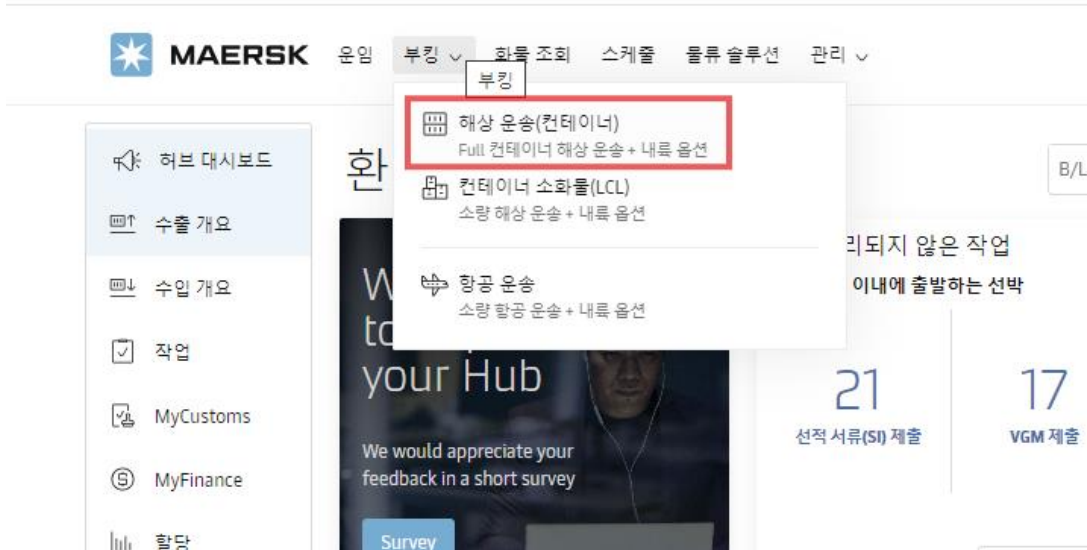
MAERSK 운임 부킹 화물 조회 스케줄 물류 솔루션 관리

부킹

해상 운송(컨테이너)
Full 컨테이너 해상 운송 + 내륙 옵션

컨테이너 소화물(LCL)
소량 해상 운송 + 내륙 옵션

항공 운송
소량 항공 운송 + 내륙 옵션

허브 대시보드
수출 개요
수입 개요
작업
MyCustoms
MyFinance
할당

환

B/L

W
to
your Hub

We would appreciate your feedback in a short survey

Survey

리되지 않은 작업
이내에 출발하는 선박

21
선적 서류(SI) 제출

17
VGM 제출